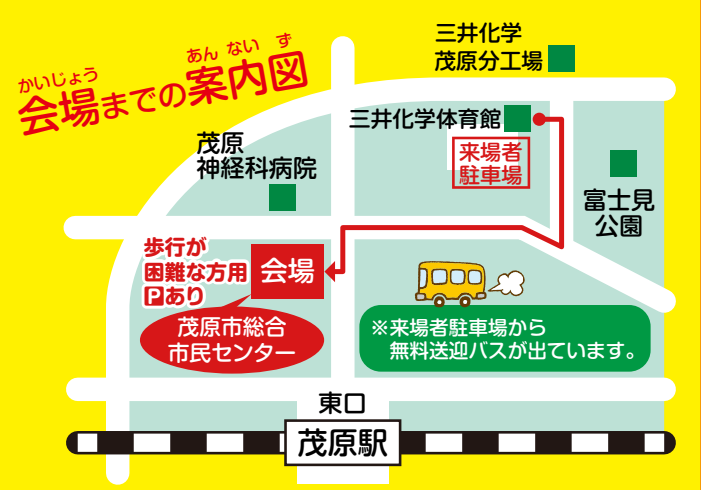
かいじょう あん ない ず
会場までの案内図

三井化学
茂原分工場

三井化学体育館

来場者
駐車場

茂原
神経科病院

富士見
公園

歩行が
困難な方用
Pあり

会場

茂原市総合
市民センター

※来場者駐車場から
無料送迎バスが出ています。

東口

茂原駅